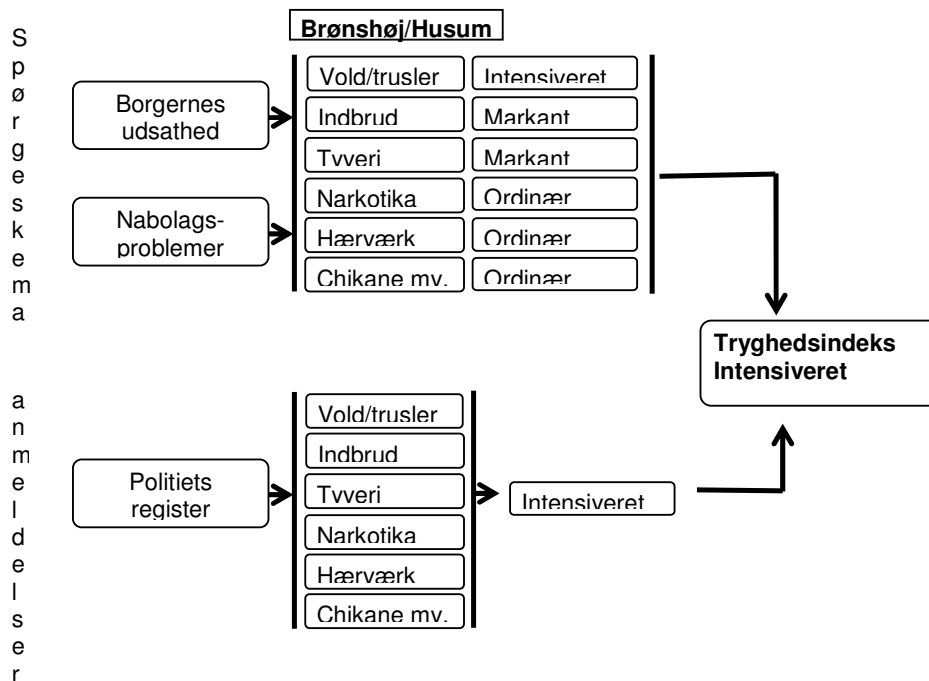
Spørgeskema

anmeldelser

Brønshøj/Husum

Borgernes udsathed

Nabolags-problemer

Vold/trusler | Intensiveret
Indbrud | Markant
Tyveri | Markant
Narkotika | Ordinær
Hærværk | Ordinær
Chikane mv. | Ordinær

Tryghedsindeks Intensiveret

Politiets register

Vold/trusler
Indbrud
Tyveri
Narkotika
Hærværk
Chikane mv.

Intensiveret